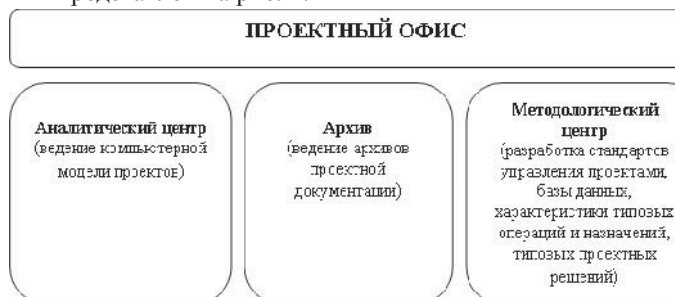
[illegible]

ПРОЕКТНЫЙ ОФИС

Аналитический центр
(ведение компьютерной модели проектов)

Архив
(ведение архивов проектной документации)

Методологический центр
(разработка стандартов управления проектами, базы данных, характеристики типовых операций и назначений, типовых проектных решений)